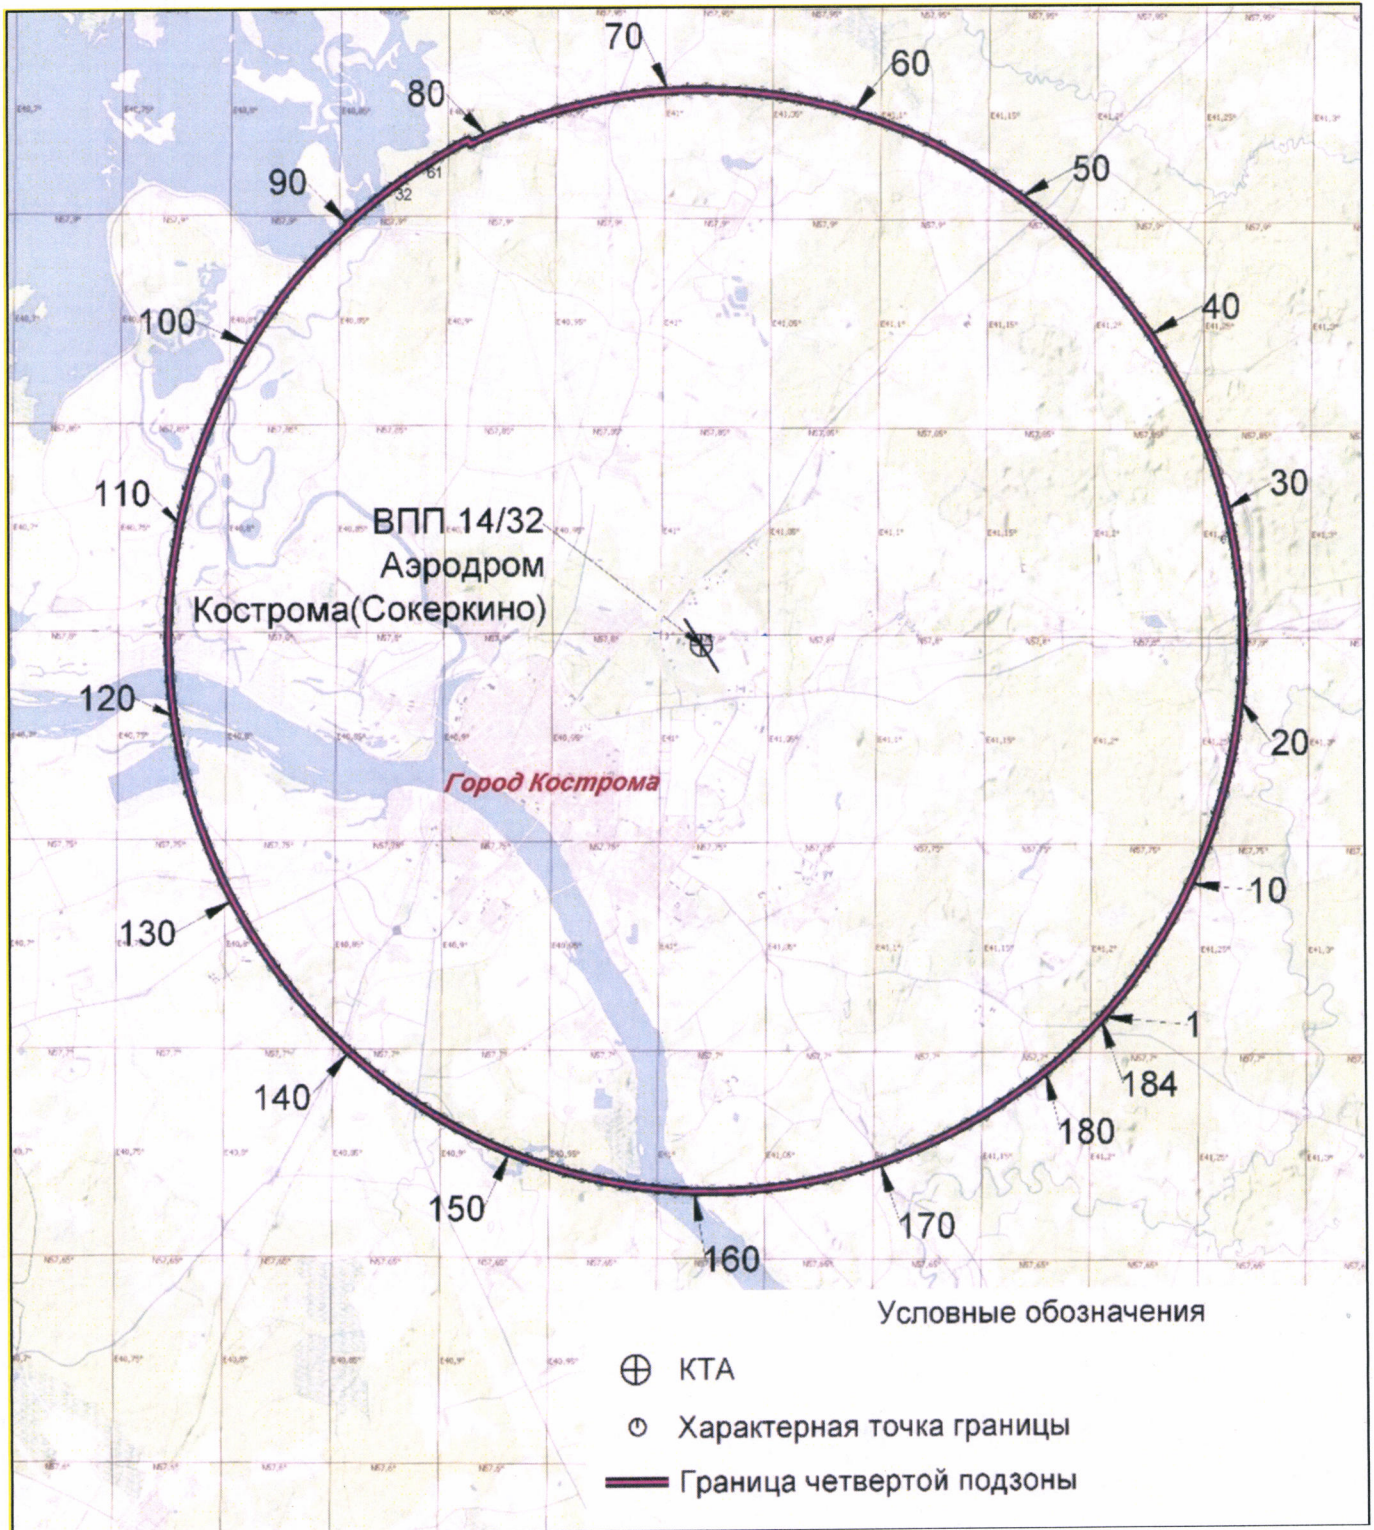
70
60
80
50
90
61
32
40
100
30
110
ВПП 14/32
Аэродром
Кострома(Сокеркино)
120
20
Город Кострома
10
130
1
184
140
180
150
170
160

Условные обозначения
⊕ КТА
Характерная точка границы
Граница четвертой подзоны